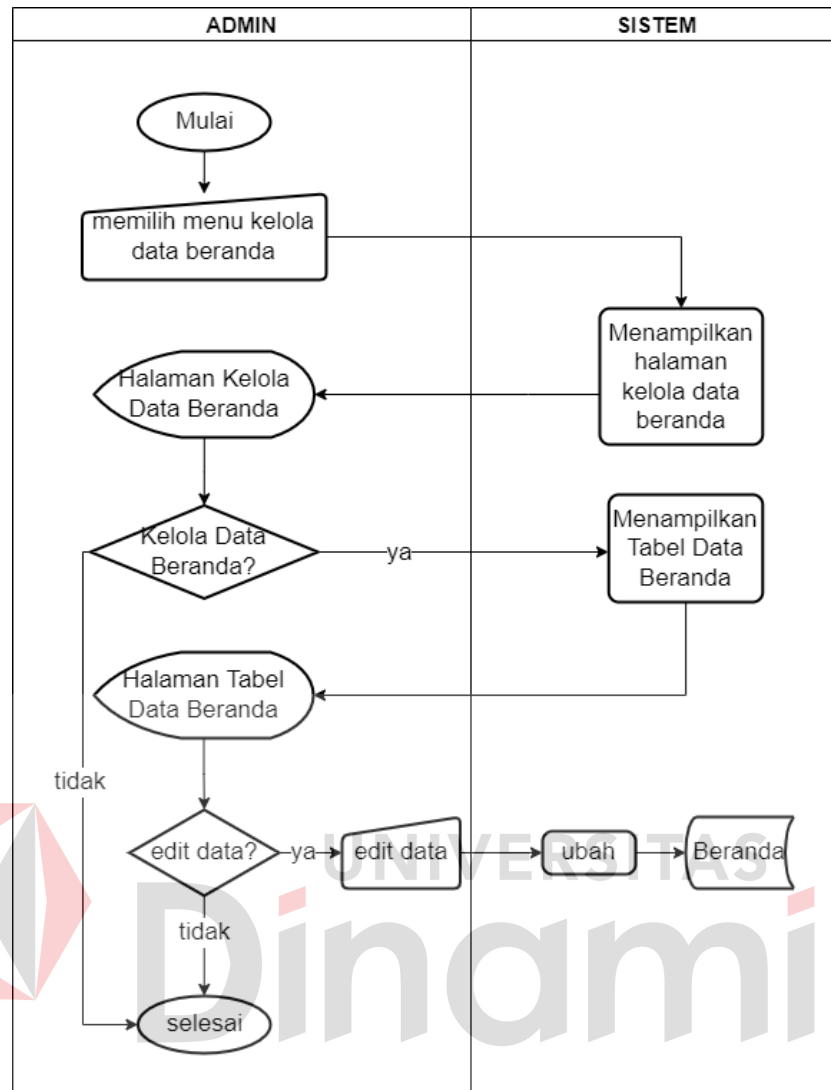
ADMIN

SISTEM

Mulai

memilih menu kelola data beranda

Menampilkan halaman kelola data beranda

Halaman Kelola Data Beranda

Kelola Data Beranda?

ya

Menampilkan Tabel Data Beranda

Halaman Tabel Data Beranda

tidak

edit data?

ya

edit data

ubah

Beranda

tidak

selesai

UNIVERSITAS

Dinami